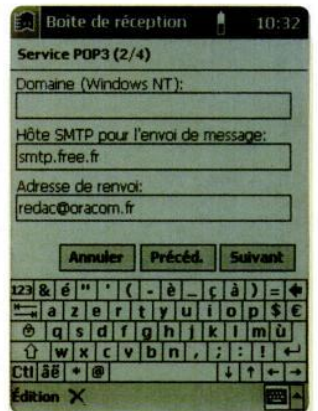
Boite de réception 10:32

Service POP3 (2/4)

Domaine (Windows NT):

Hôte SMTP pour l'envoi de message:

smtp.free.fr

Adresse de renvoi:

redac@oracom.fr

Annuler Précéd. Suivant

123 & é " ' ( - è _ ç à ) =
a z e r t y u i o p $ €
q s d f g h j k l m ù
w x c v b n , ; : !
Ctl áü * @

Édition